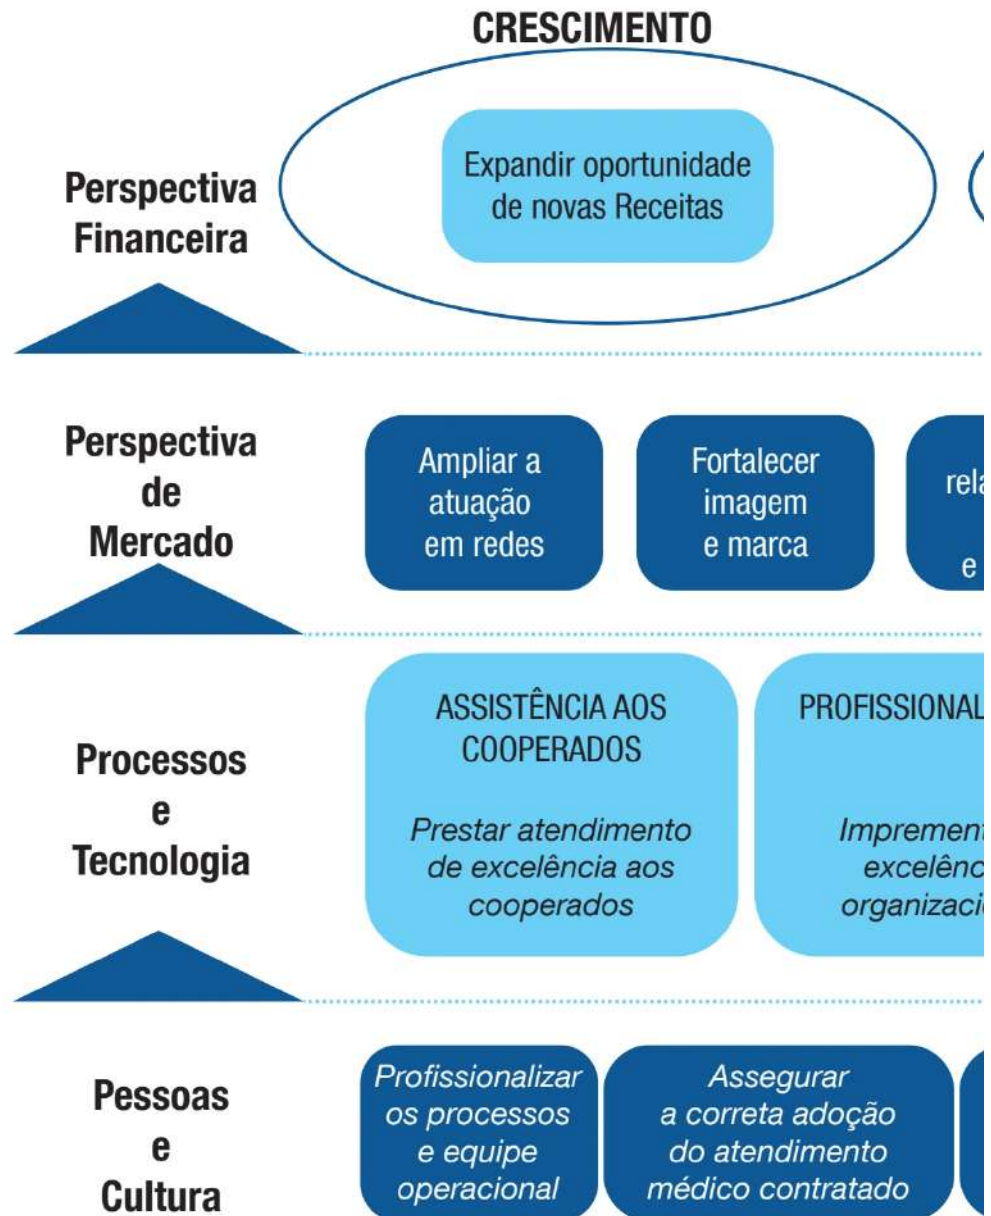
CRESCIMENTO

Perspectiva Financeira

Expandir oportunidade de novas Receitas

Perspectiva de Mercado

Ampliar a atuação em redes

Fortalecer imagem e marca

rela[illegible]

e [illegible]

Processos e Tecnologia

ASSISTÊNCIA AOS COOPERADOS

Prestar atendimento de excelência aos cooperados

PROFISSIONAL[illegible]

Impremen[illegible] excelênc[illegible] organizaci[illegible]

Pessoas e Cultura

Profissionalizar os processos e equipe operacional

Assegurar a correta adoção do atendimento médico contratado